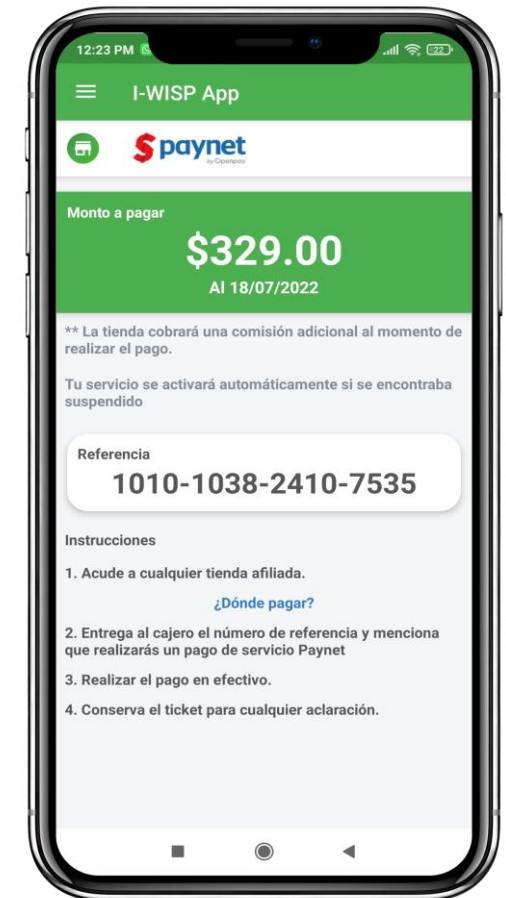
12:23 PM

22

I-WISP App

paynet
by Openpay

Monto a pagar

$329.00

Al 18/07/2022

** La tienda cobrará una comisión adicional al momento de realizar el pago.

Tu servicio se activará automáticamente si se encontraba suspendido

Referencia

1010-1038-2410-7535

Instrucciones

1. Acude a cualquier tienda afiliada.

¿Dónde pagar?

2. Entrega al cajero el número de referencia y menciona que realizarás un pago de servicio Paynet

3. Realizar el pago en efectivo.

4. Conserva el ticket para cualquier aclaración.